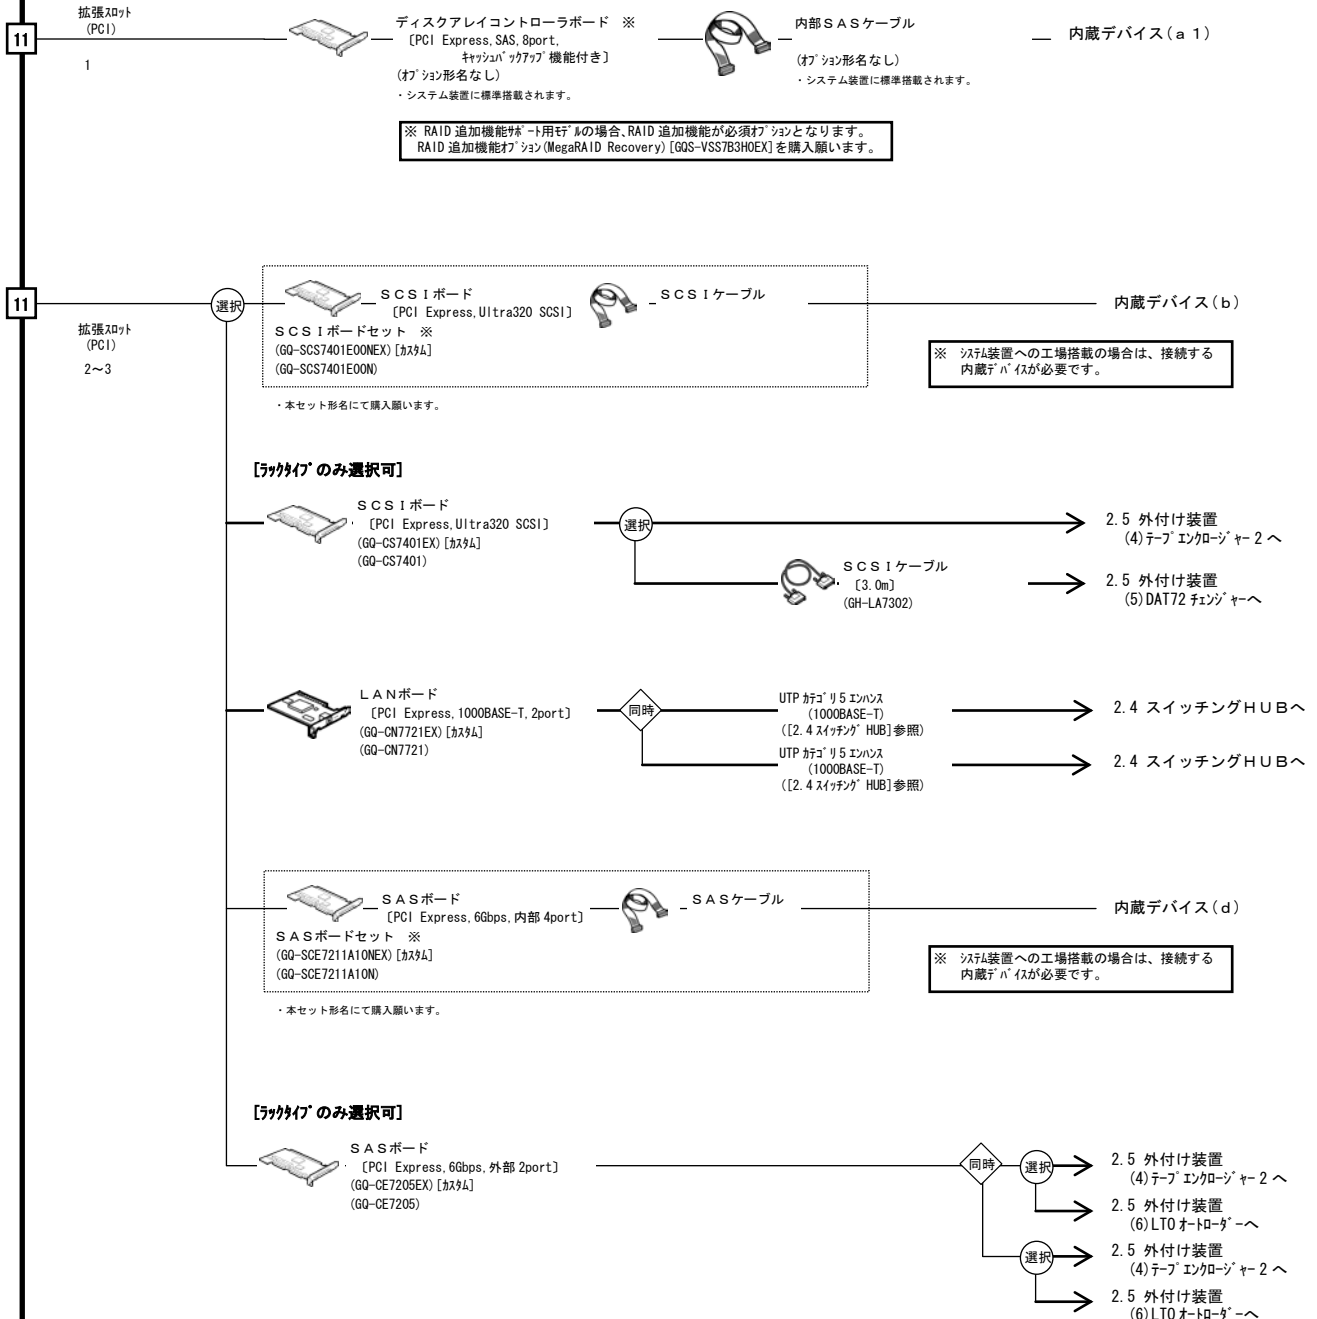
拡張ｽﾛｯﾄ
(PCI)

11

1

ディスクアレイコントローラボード ※
〔PCI Express,SAS,8port,
ｷｬｯｼｭﾊﾞｯｸｱｯﾌﾟ機能付き〕
(ｵﾌﾟｼｮﾝ形名なし)
・システム装置に標準搭載されます。

内部ＳＡＳケーブル
(ｵﾌﾟｼｮﾝ形名なし)
・システム装置に標準搭載されます。

内蔵デバイス（ａ１）

※ RAID 追加機能ｻﾎﾟｰﾄ用ﾓﾃﾞﾙの場合､RAID 追加機能が必須ｵﾌﾟｼｮﾝとなります。
RAID 追加機能ｵﾌﾟｼｮﾝ(MegaRAID Recovery)[GQS-VSS7B3H0EX]を購入願います。

11

拡張ｽﾛｯﾄ
(PCI)

2～3

選択

ＳＣＳＩボード
〔PCI Express,Ultra320 SCSI〕
ＳＣＳＩボードセット ※
(GQ-SCS7401E00NEX)[ｶｽﾀﾑ]
(GQ-SCS7401E00N)

ＳＣＳＩケーブル

内蔵デバイス（ｂ）

※ ｼｽﾃﾑ装置への工場搭載の場合は、接続する内蔵ﾃﾞﾊﾞｲｽが必要です。

・本セット形名にて購入願います。

[ﾗｯｸﾀｲﾌﾟのみ選択可]

ＳＣＳＩボード
〔PCI Express,Ultra320 SCSI〕
(GQ-CS7401EX)[ｶｽﾀﾑ]
(GQ-CS7401)

選択

2.5 外付け装置
(4)ﾃｰﾌﾟｴﾝｸﾛｰｼﾞｬｰ２へ

ＳＣＳＩケーブル
〔3.0m〕
(GH-LA7302)

2.5 外付け装置
(5)DAT72 ﾁｪﾝｼﾞｬｰへ

ＬＡＮボード
〔PCI Express,1000BASE-T,2port〕
(GQ-CN7721EX)[ｶｽﾀﾑ]
(GQ-CN7721)

同時

UTP ｶﾃｺﾞﾘ5 ｴﾝﾊﾝｽ
(1000BASE-T)
([2.4 ｽｲｯﾁﾝｸﾞ HUB]参照)

2.4 スイッチングＨＵＢへ

UTP ｶﾃｺﾞﾘ5 ｴﾝﾊﾝｽ
(1000BASE-T)
([2.4 ｽｲｯﾁﾝｸﾞ HUB]参照)

2.4 スイッチングＨＵＢへ

ＳＡＳボード
〔PCI Express,6Gbps,内部 4port〕
ＳＡＳボードセット ※
(GQ-SCE7211A10NEX)[ｶｽﾀﾑ]
(GQ-SCE7211A10N)

ＳＡＳケーブル

内蔵デバイス（ｄ）

※ ｼｽﾃﾑ装置への工場搭載の場合は、接続する内蔵ﾃﾞﾊﾞｲｽが必要です。

・本セット形名にて購入願います。

[ﾗｯｸﾀｲﾌﾟのみ選択可]

ＳＡＳボード
〔PCI Express,6Gbps,外部 2port〕
(GQ-CE7205EX)[ｶｽﾀﾑ]
(GQ-CE7205)

同時

選択

2.5 外付け装置
(4)ﾃｰﾌﾟｴﾝｸﾛｰｼﾞｬｰ２へ

2.5 外付け装置
(6)LTO ｵｰﾄﾛｰﾀﾞｰへ

選択

2.5 外付け装置
(4)ﾃｰﾌﾟｴﾝｸﾛｰｼﾞｬｰ２へ

2.5 外付け装置
(6)LTO ｵｰﾄﾛｰﾀﾞｰへ